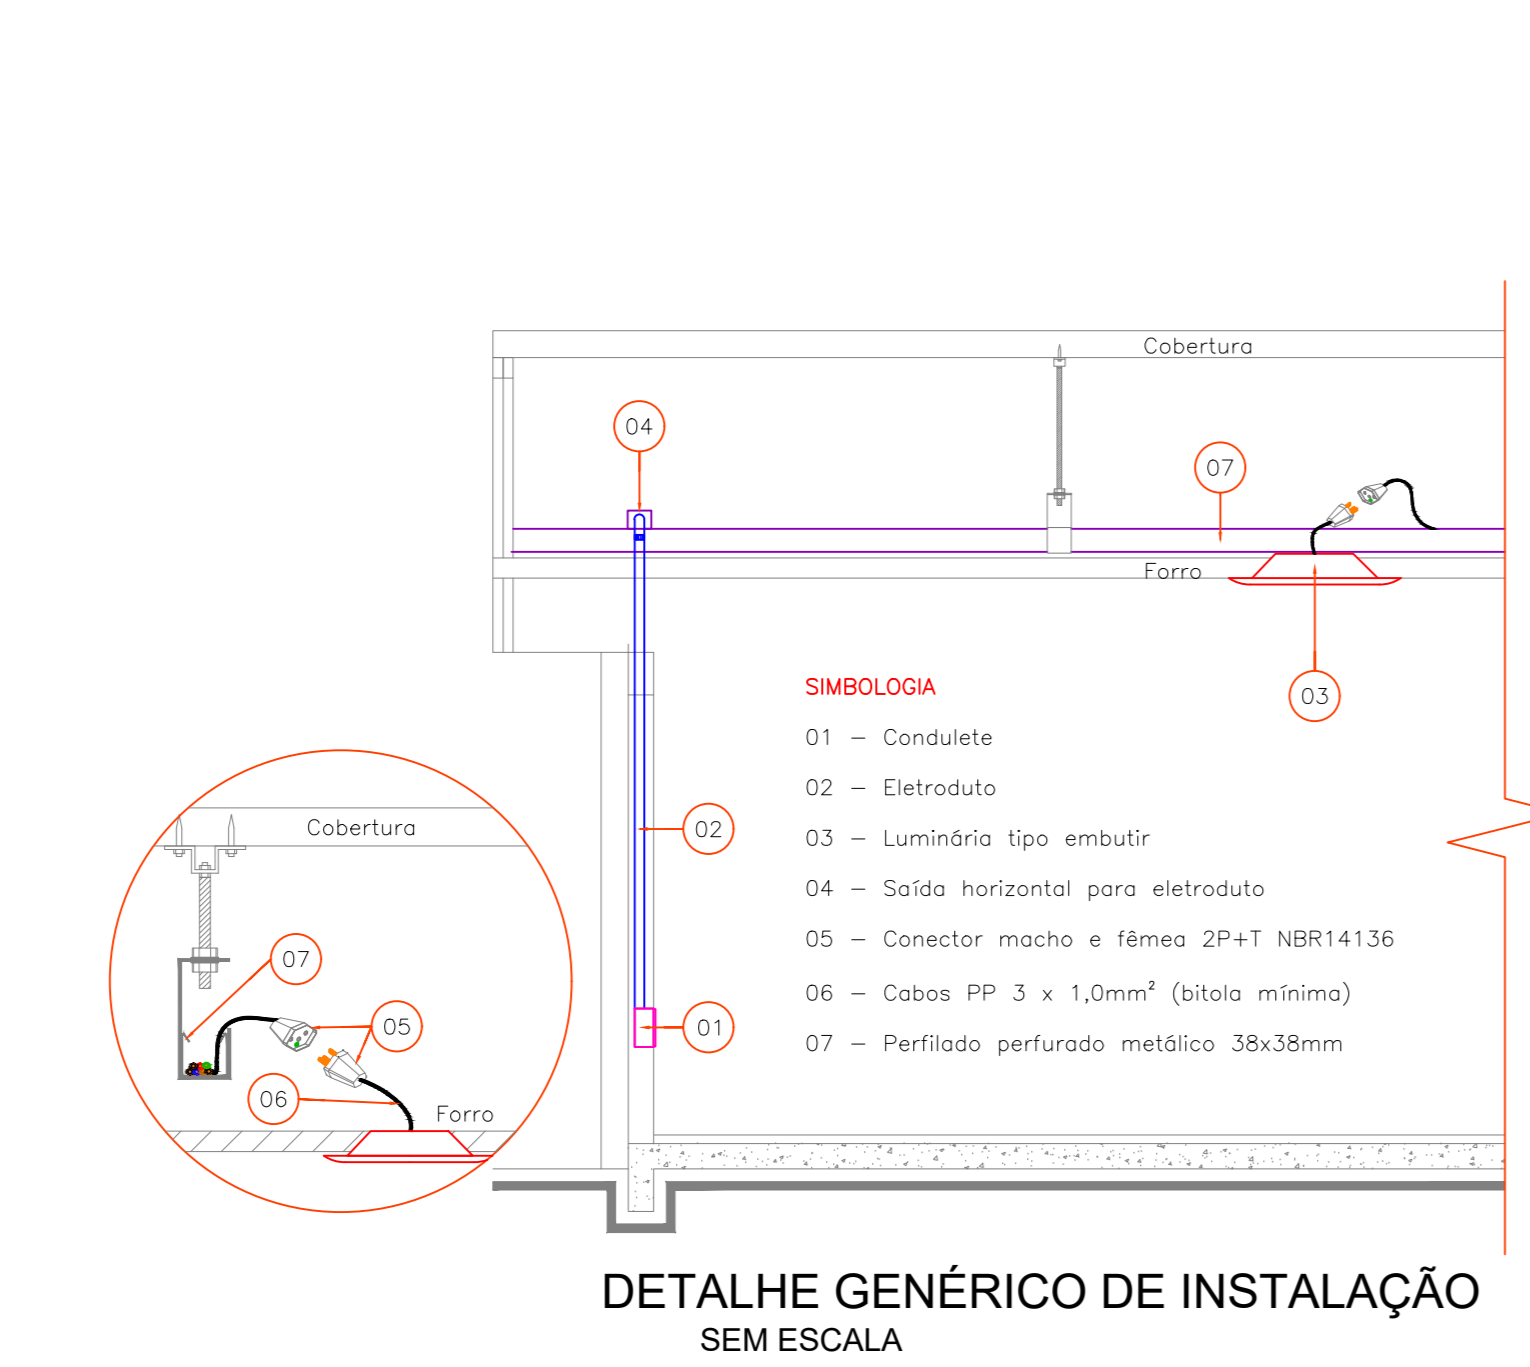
Cobertura

04

07

Forro

03

SIMBOLOGIA

01 — Condulete

02 — Eletroduto

03 — Luminária tipo embutir

04 — Saída horizontal para eletroduto

05 — Conector macho e fêmea 2P+T NBR14136

06 — Cabos PP 3 x 1,0mm² (bitola mínima)

07 — Perfilado perfurado metálico 38x38mm

02

01

Cobertura

07

05

06

Forro

DETALHE GENÉRICO DE INSTALAÇÃO
SEM ESCALA